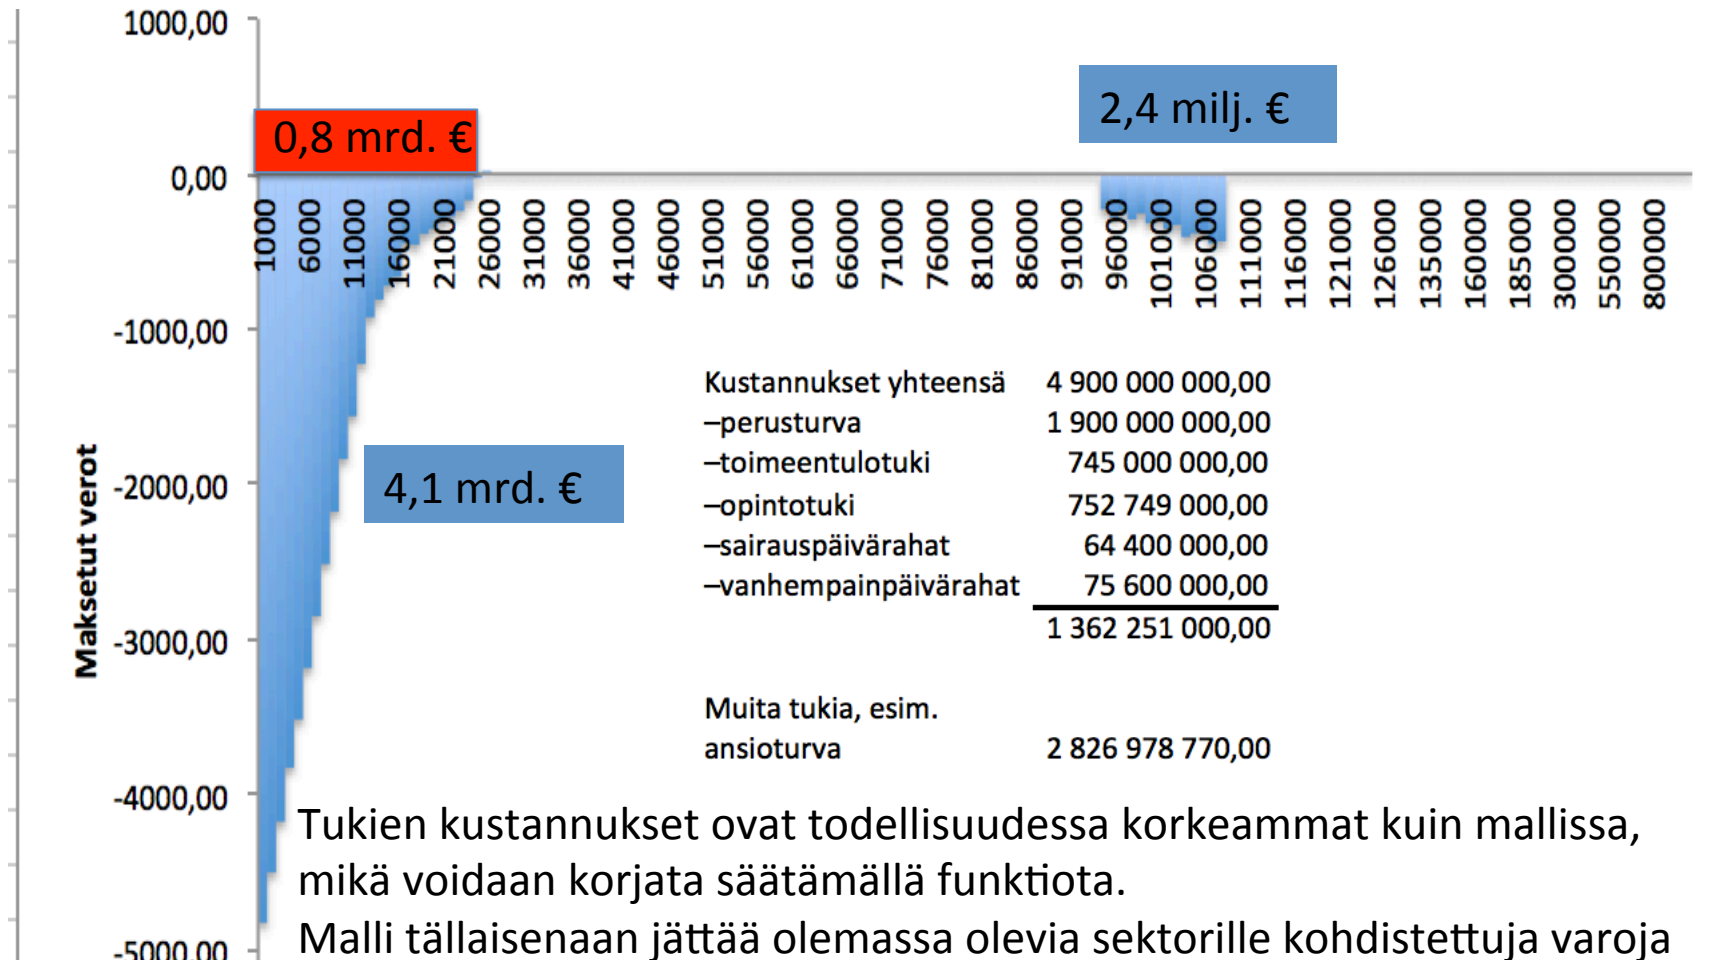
1000,00

0,8 mrd. €

2,4 milj. €

0,00

1000
6000
11000
16000
21000
26000
31000
36000
41000
46000
51000
56000
61000
66000
71000
76000
81000
86000
91000
96000
101000
106000
111000
116000
121000
126000
135000
160000
185000
300000
550000
800000

-1000,00

-2000,00

-3000,00

-4000,00

-5000,00

Maksetut verot

4,1 mrd. €

| | |
|---|---|
| Kustannukset yhteensä | 4 900 000 000,00 |
| –perusturva | 1 900 000 000,00 |
| –toimeentulotuki | 745 000 000,00 |
| –opintotuki | 752 749 000,00 |
| –sairauspäivärahat | 64 400 000,00 |
| –vanhempainpäivärahat | 75 600 000,00 |
| | 1 362 251 000,00 |

Muita tukia, esim. ansioturva 2 826 978 770,00

Tukien kustannukset ovat todellisuudessa korkeammat kuin mallissa, mikä voidaan korjata säätämällä funktiota.
Malli tällaisenaan jättää olemassa olevia sektorille kohdistettuja varoja